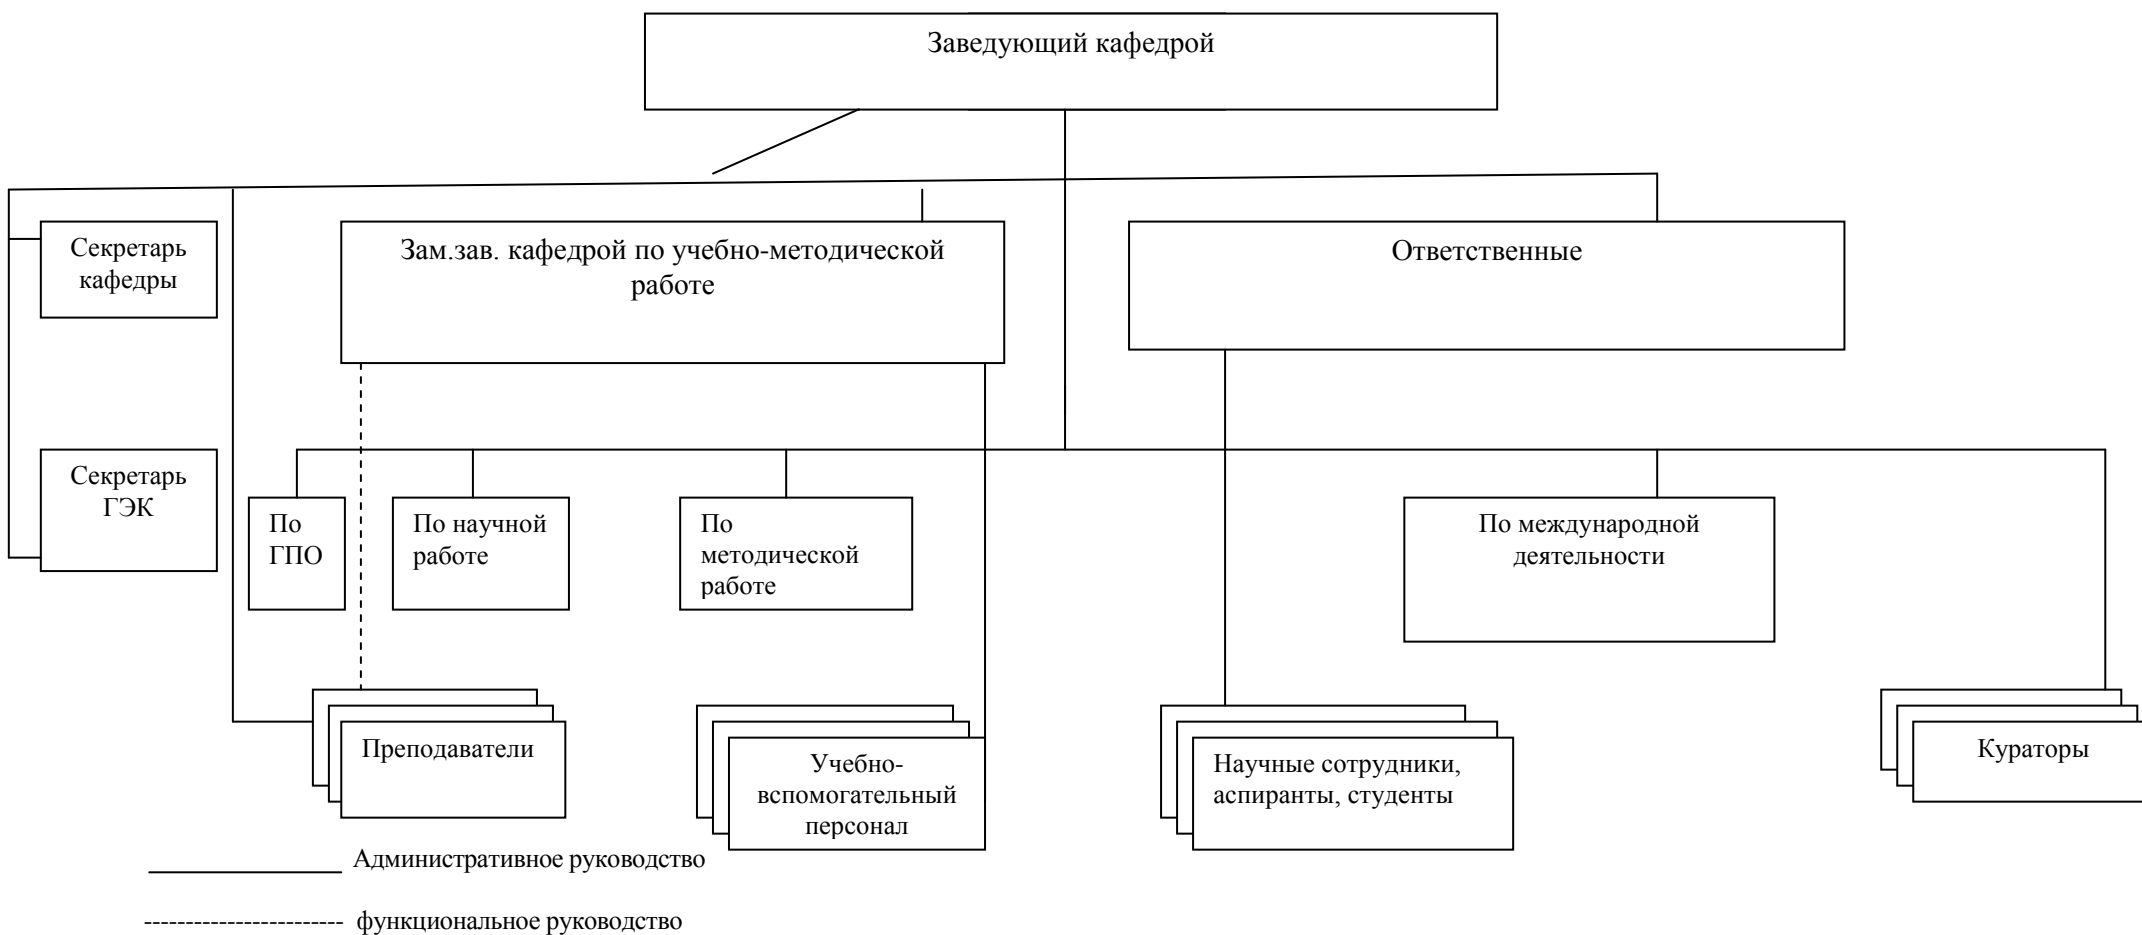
Заведующий кафедрой

Секретарь кафедры

Зам.зав. кафедрой по учебно-методической работе

Ответственные

Секретарь ГЭК

По ГПО

По научной работе

По методической работе

По международной деятельности

Преподаватели

Учебно-вспомогательный персонал

Научные сотрудники, аспиранты, студенты

Кураторы

Административное руководство

функциональное руководство